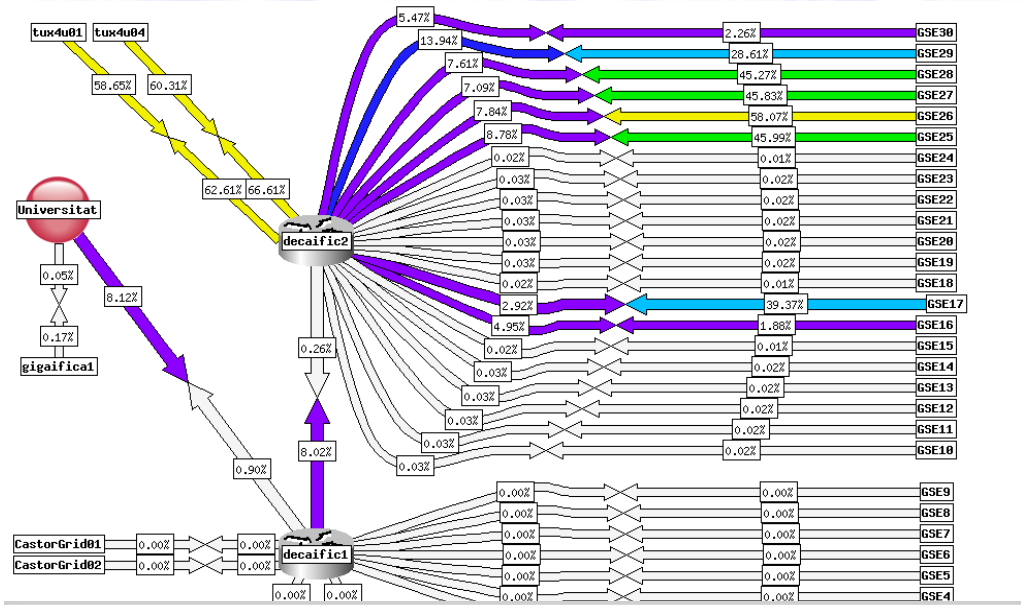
tux4u01
tux4u04
58.65%
60.31%
62.61%
66.61%
Universitat
0.05%
0.17%
gigaifica1
8.12%
decaific2
0.26%
8.02%
0.90%
CastorGrid01
CastorGrid02
0.00%
0.00%
0.00%
0.00%
decaific1
0.00%
0.00%

5.47%
2.26%
GSE30
13.94%
28.61%
GSE29
7.61%
45.27%
GSE28
7.09%
45.83%
GSE27
7.84%
58.07%
GSE26
8.78%
45.99%
GSE25
0.02%
0.01%
GSE24
0.03%
0.02%
GSE23
0.03%
0.02%
GSE22
0.03%
0.02%
GSE21
0.03%
0.02%
GSE20
0.03%
0.02%
GSE19
0.02%
0.01%
GSE18
2.92%
39.37%
GSE17
4.95%
1.88%
GSE16
0.02%
0.01%
GSE15
0.03%
0.02%
GSE14
0.03%
0.02%
GSE13
0.03%
0.02%
GSE12
0.03%
0.02%
GSE11
0.03%
0.02%
GSE10
0.00%
0.00%
GSE9
0.00%
0.00%
GSE8
0.00%
0.00%
GSE7
0.00%
0.00%
GSE6
0.00%
0.00%
GSE5
0.00%
0.00%
GSE4